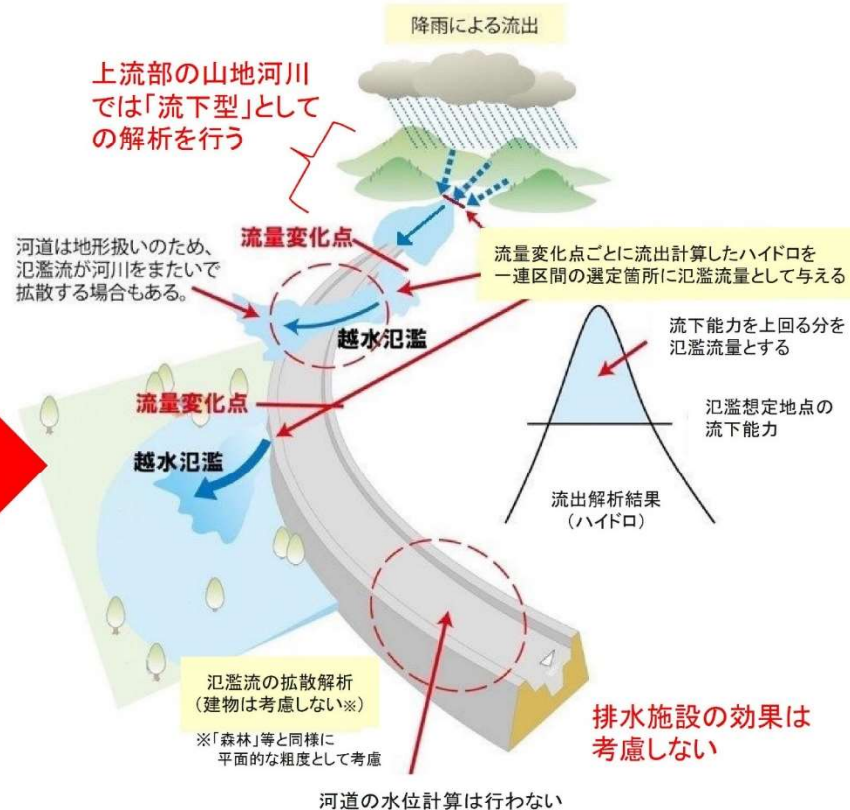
降雨による流出

上流部の山地河川では「流下型」としての解析を行う

流量変化点

河道は地形扱いのため、氾濫流が河川をまたいで拡散する場合もある。

流量変化点ごとに流出計算したハイドロを一連区間の選定箇所に氾濫流量として与える

越水氾濫

流下能力を上回る分を氾濫流量とする

流量変化点

氾濫想定地点の流下能力

越水氾濫

流出解析結果（ハイドロ）

氾濫流の拡散解析（建物は考慮しない※）

※「森林」等と同様に平面的な粗度として考慮

排水施設の効果は考慮しない

河道の水位計算は行わない